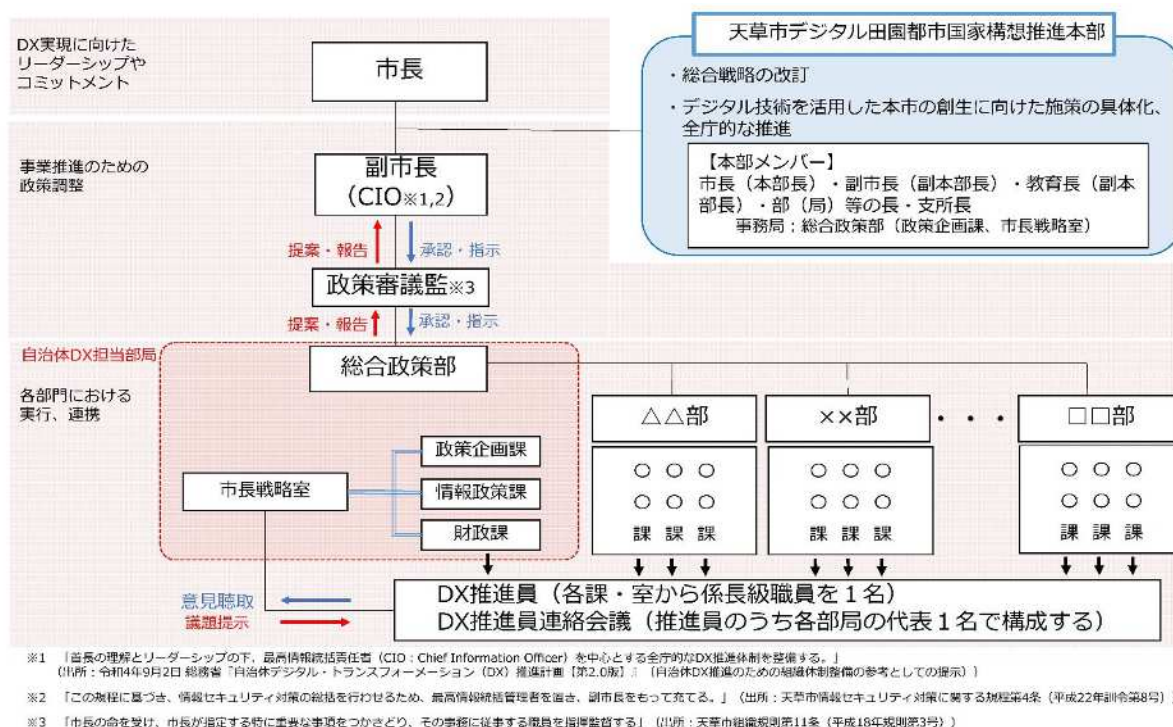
DX実現に向けたリーダーシップやコミットメント

市長

天草市デジタル田園都市国家構想推進本部

・総合戦略の改訂
・デジタル技術を活用した本市の創生に向けた施策の具体化、全庁的な推進

【本部メンバー】
市長（本部長）・副市長（副本部長）・教育長（副本部長）・部（局）等の長・支所長
事務局：総合政策部（政策企画課、市長戦略室）

事業推進のための政策調整

副市長
（CIO※1,2）

提案・報告
承認・指示

政策審議監※3

提案・報告
承認・指示

自治体DX担当部局

各部門における実行、連携

総合政策部

政策企画課
市長戦略室
情報政策課
財政課

△△部
○ ○ ○
○ ○ ○
課 課 課

××部
○ ○ ○
○ ○ ○
課 課 課

・・・

□□部
○ ○ ○
○ ○ ○
課 課 課

意見聴取
議題提示

DX推進員（各課・室から係長級職員を１名）
DX推進員連絡会議（推進員のうち各部局の代表１名で構成する）

※1 「首長の理解とリーダーシップの下、最高情報統括責任者（CIO：Chief Information Officer）を中心とする全庁的なDX推進体制を整備する。」
（出所：令和4年9月2日 総務省「自治体デジタル・トランスフォーメーション（DX）推進計画【第2.0版】」（自治体DX推進のための組織体制整備の参考としての提示））

※2 「この規程に基づき、情報セキュリティ対策の総括を行わせるため、最高情報統括管理者を置き、副市長をもって充てる。」（出所：天草市情報セキュリティ対策に関する規程第4条（平成22年訓令第8号））

※3 「市長の命を受け、市長が指定する特に重要な事項をつかさどり、その事務に従事する職員を指揮監督する」（出所：天草市組織規則第11条（平成18年規則第3号））